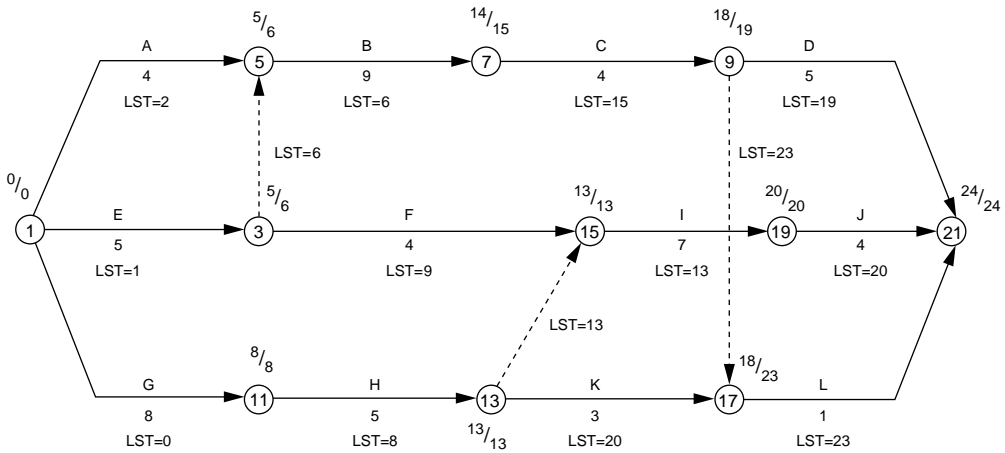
$^{5}/_{6}$

$^{14}/_{15}$

$^{18}/_{19}$

A
4
LST=2

5

B
9
LST=6

7

C
4
LST=15

9

D
5
LST=19

LST=6

LST=23

$^{0}/_{0}$

$^{5}/_{6}$

$^{13}/_{13}$

$^{20}/_{20}$

$^{24}/_{24}$

1

E
5
LST=1

3

F
4
LST=9

15

I
7
LST=13

19

J
4
LST=20

21

LST=13

$^{8}/_{8}$

$^{18}/_{23}$

G
8
LST=0

11

H
5
LST=8

13

K
3
LST=20

17

L
1
LST=23

$^{13}/_{13}$